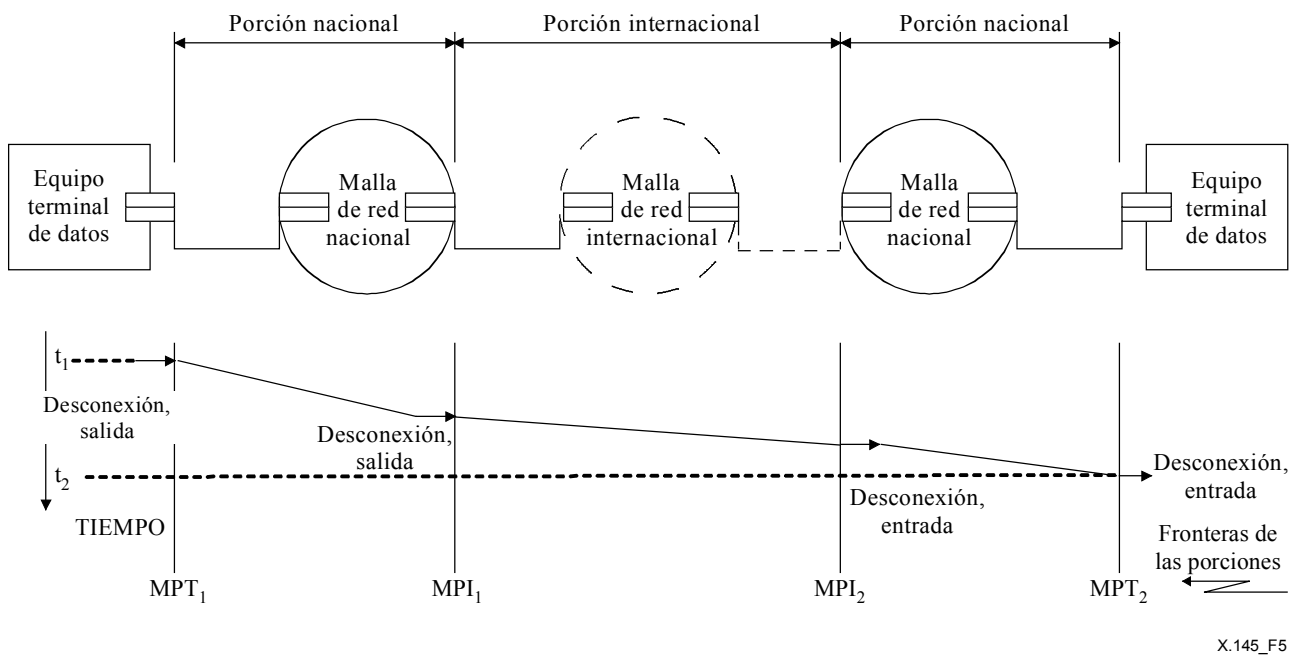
Porción nacional

Porción internacional

Porción nacional

Equipo terminal de datos

Malla de red nacional

Malla de red internacional

Malla de red nacional

Equipo terminal de datos

$t_1$

Desconexión, salida

Desconexión, salida

$t_2$

TIEMPO

Desconexión, entrada

Desconexión, entrada

Fronteras de las porciones

$MPT_1$

$MPI_1$

$MPI_2$

$MPT_2$

X.145_F5